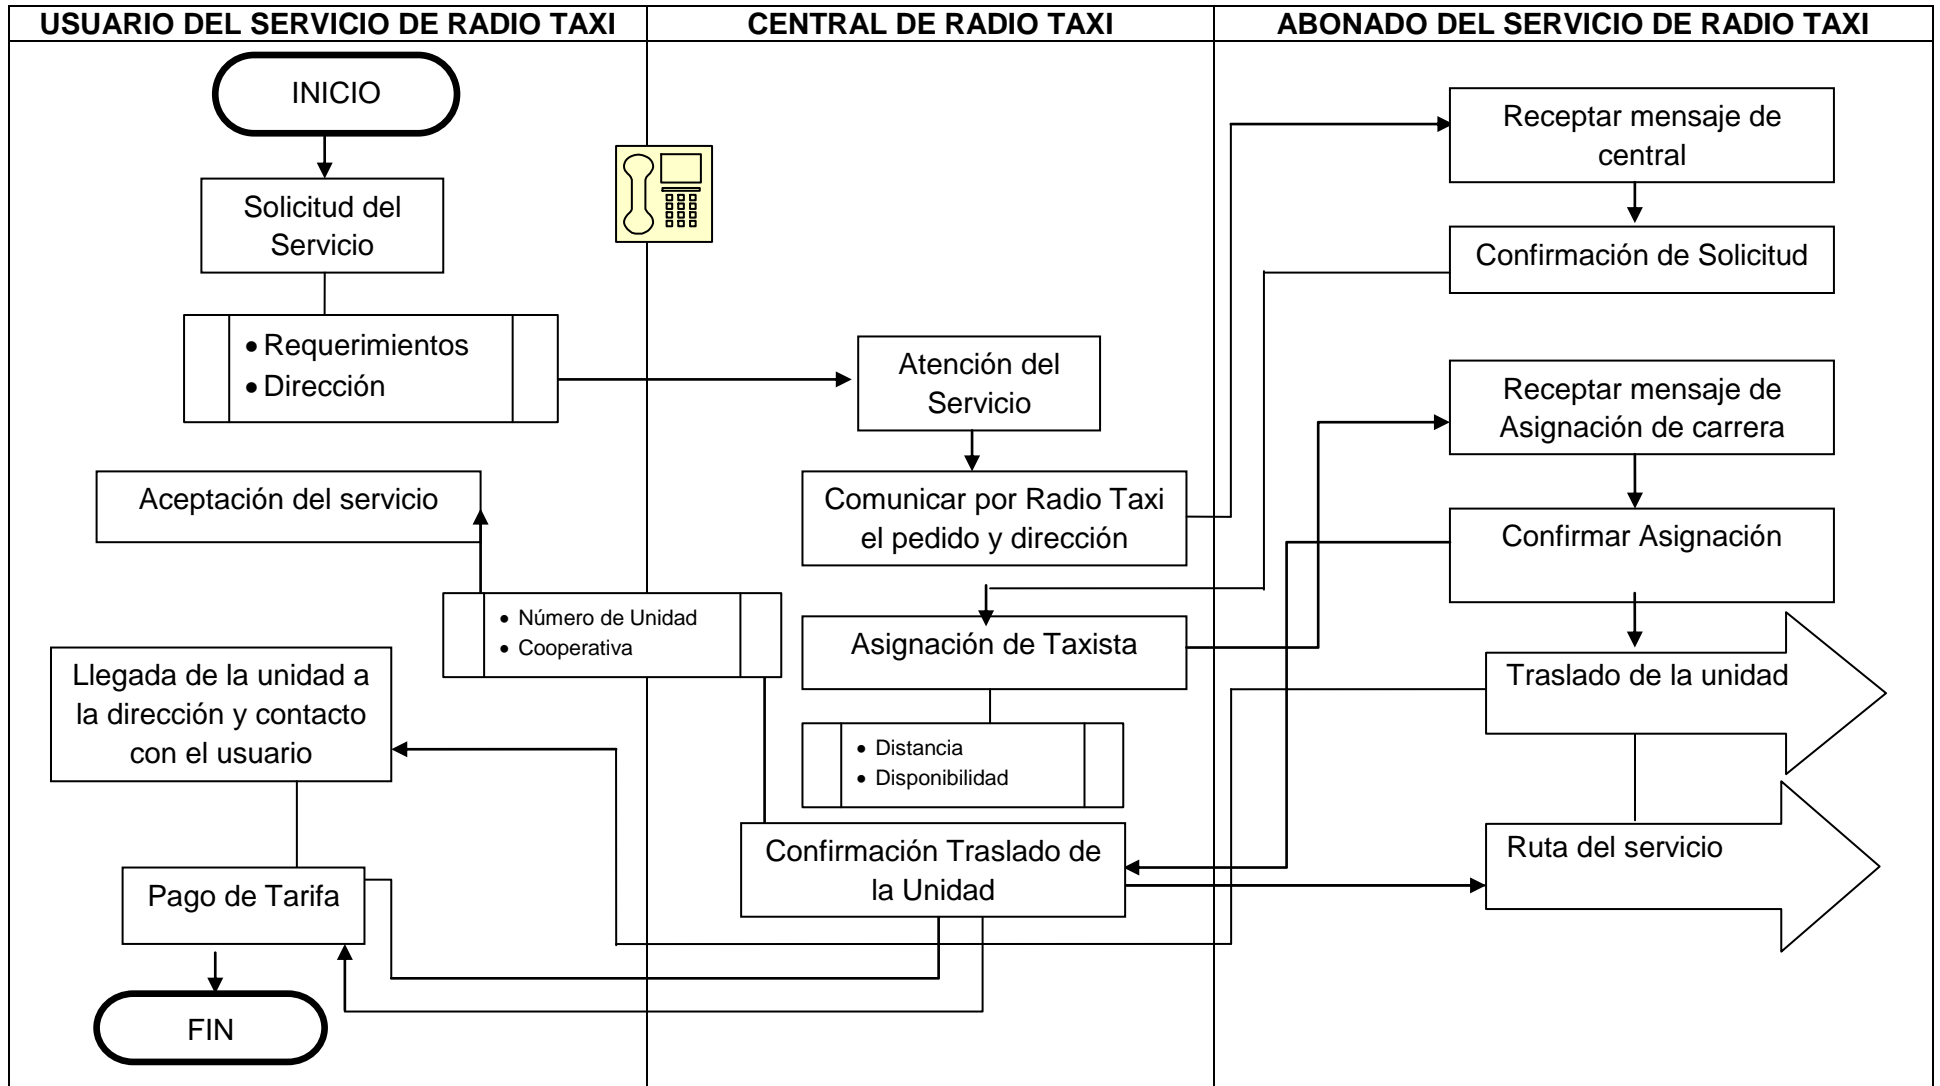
| USUARIO DEL SERVICIO DE RADIO TAXI | CENTRAL DE RADIO TAXI | ABONADO DEL SERVICIO DE RADIO TAXI |
|---|---|---|

INICIO

Solicitud del Servicio

• Requerimientos
• Dirección

Aceptación del servicio

• Número de Unidad
• Cooperativa

Llegada de la unidad a la dirección y contacto con el usuario

Pago de Tarifa

FIN

Atención del Servicio

Comunicar por Radio Taxi el pedido y dirección

Asignación de Taxista

• Distancia
• Disponibilidad

Confirmación Traslado de la Unidad

Receptar mensaje de central

Confirmación de Solicitud

Receptar mensaje de Asignación de carrera

Confirmar Asignación

Traslado de la unidad

Ruta del servicio